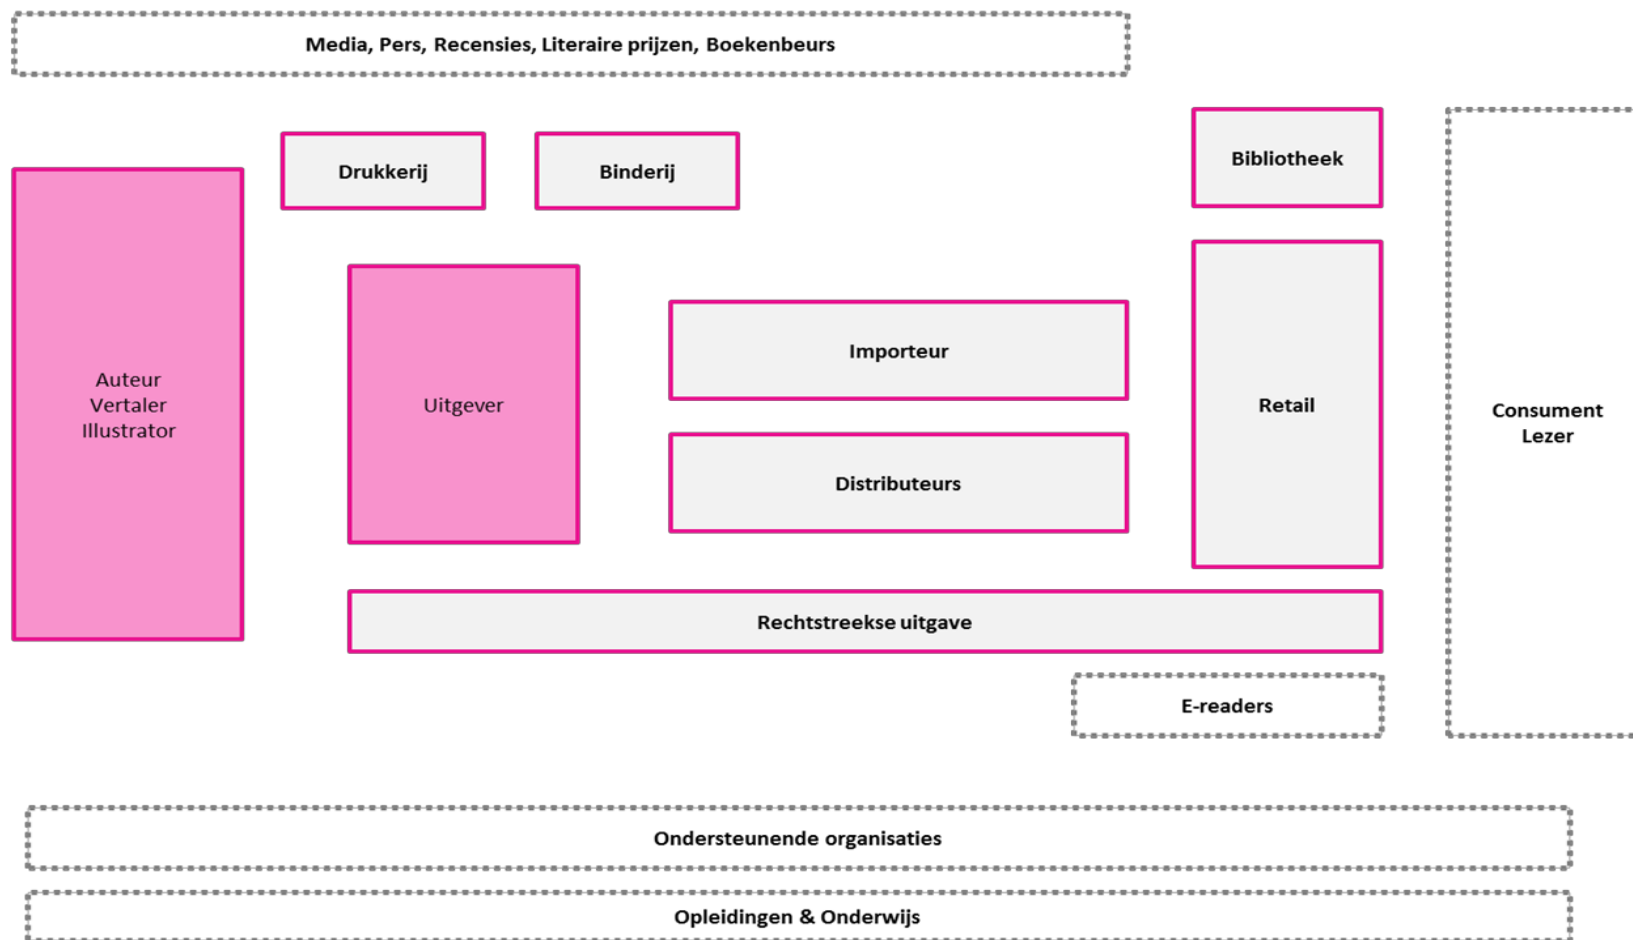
Media, Pers, Recensies, Literaire prijzen, Boekenbeurs

Drukkerij

Binderij

Bibliotheek

Auteur
Vertaler
Illustrator

Uitgever

Importeur

Distributeurs

Retail

Consument
Lezer

Rechtstreekse uitgave

E-readers

Ondersteunende organisaties

Opleidingen & Onderwijs